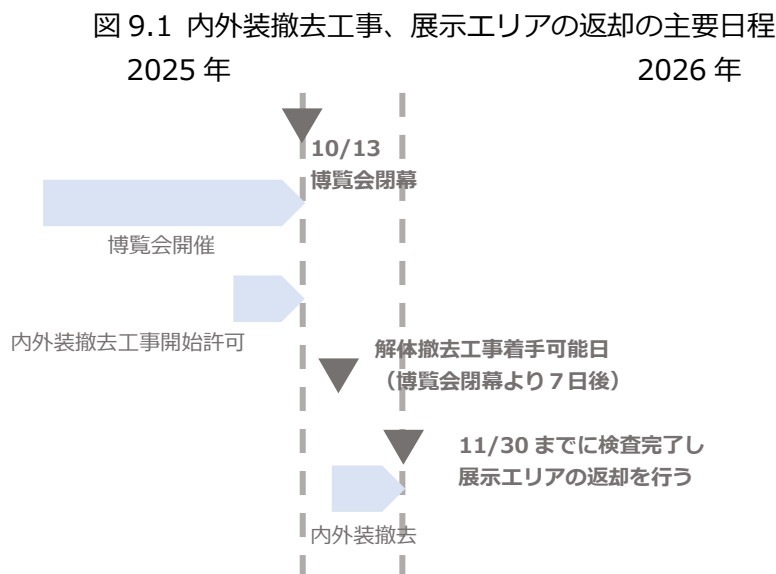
図 9.1 内外装撤去工事、展示エリアの返却の主要日程

2025 年

2026 年

10/13
博覧会閉幕

博覧会開催

内外装撤去工事開始許可

解体撤去工事着手可能日
（博覧会閉幕より 7 日後）

11/30 までに検査完了し
展示エリアの返却を行う

内外装撤去